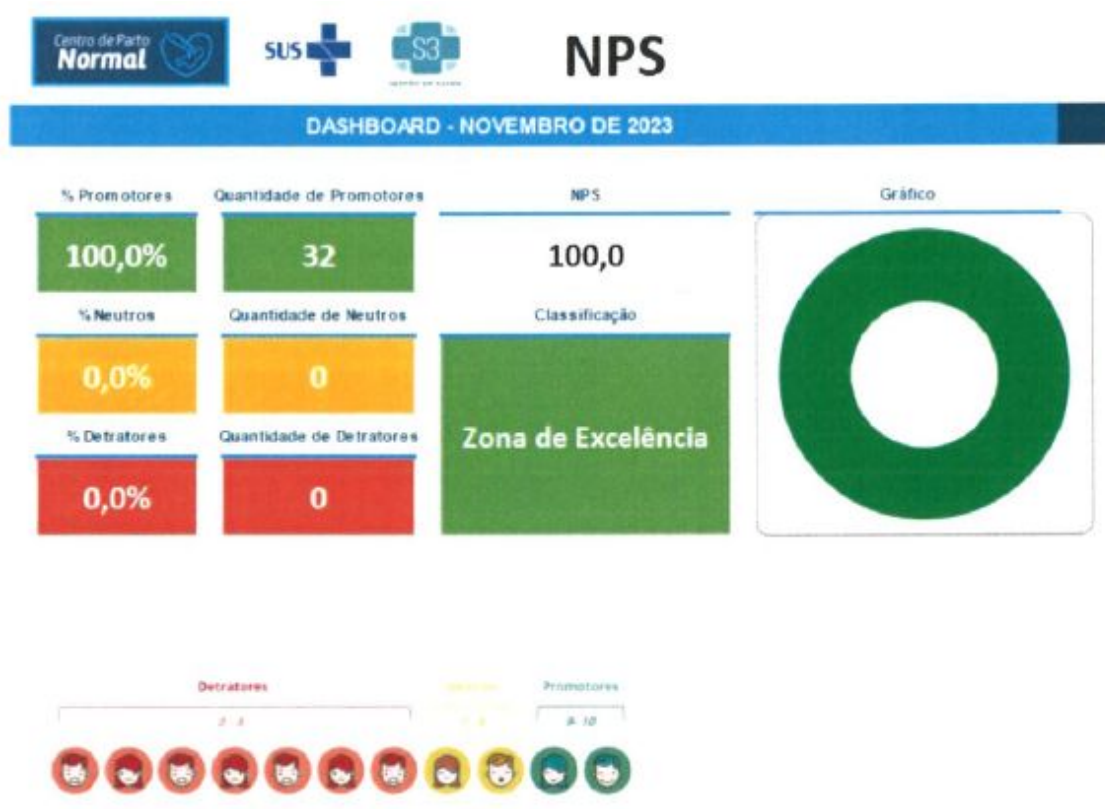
Centro de Parto Normal

SUS

S3

NPS

DASHBOARD - NOVEMBRO DE 2023

% Promotores
100,0%

Quantidade de Promotores
32

NPS
100,0

Gráfico

% Neutros
0,0%

Quantidade de Neutros
0

Classificação
Zona de Excelência

% Detratores
0,0%

Quantidade de Detratores
0

Detratores
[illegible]

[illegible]
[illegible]

Promotores
9-10